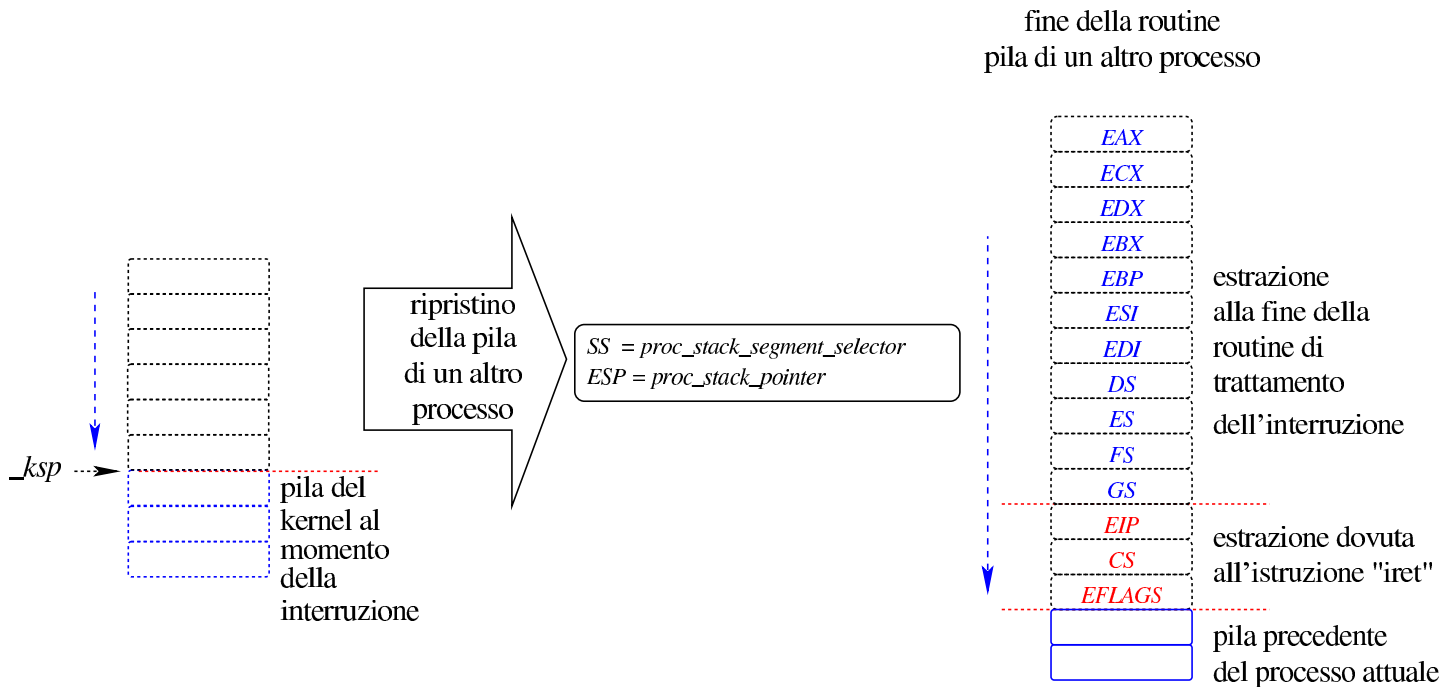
fine della routine
pila di un altro processo

_ksp

pila del kernel al momento della interruzione

ripristino della pila di un altro processo

SS = proc_stack_segment_selector
ESP = proc_stack_pointer

EAX
ECX
EDX
EBX
EBP
ESI
EDI
DS
ES
FS
GS
EIP
CS
EFLAGS

estrazione alla fine della routine di trattamento dell'interruzione

estrazione dovuta all'istruzione "iret"

pila precedente del processo attuale